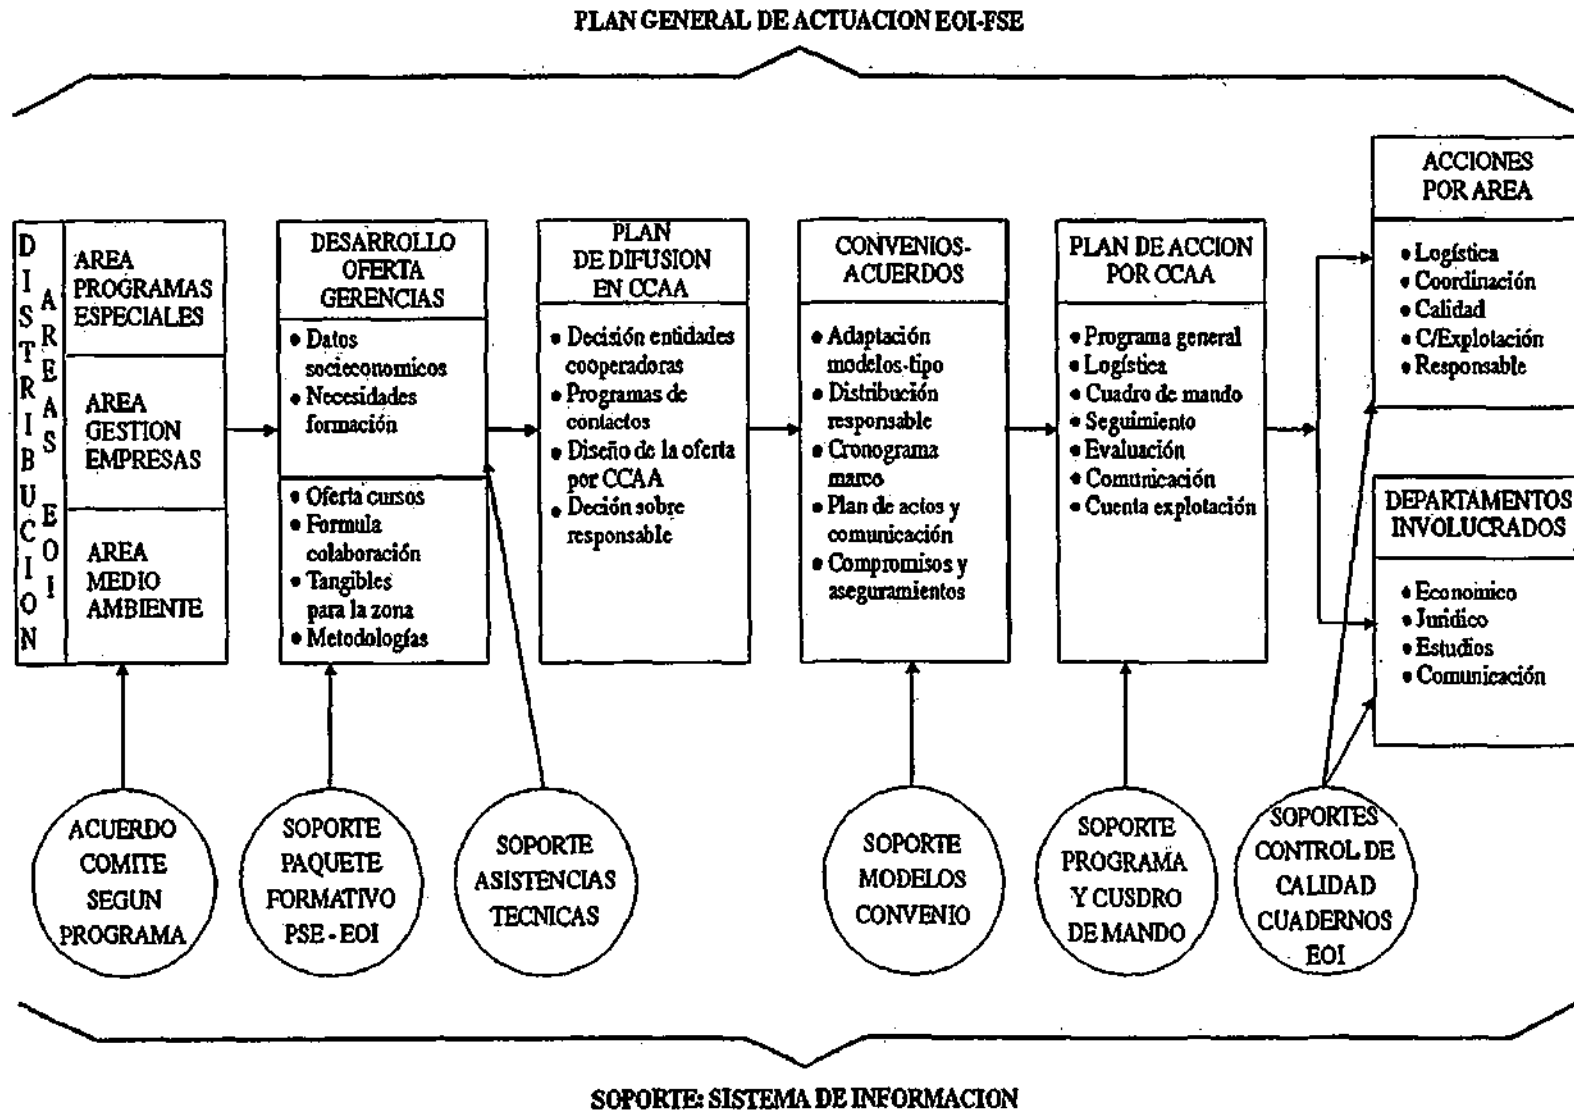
PLAN GENERAL DE ACTUACION EOI-FSE

DISTRIBUCION AREAS EOI

AREA PROGRAMAS ESPECIALES

AREA GESTION EMPRESAS

AREA MEDIO AMBIENTE

DESARROLLO OFERTA GERENCIAS

• Datos socieconomicos
• Necesidades formación

• Oferta cursos
• Formula colaboración
• Tangibles para la zona
• Metodologías

PLAN DE DIFUSION EN CCAA

• Decisión entidades cooperadoras
• Programas de contactos
• Diseño de la oferta por CCAA
• Deción sobre responsable

CONVENIOS-ACUERDOS

• Adaptación modelos-tipo
• Distribución responsable
• Cronograma marco
• Plan de actos y comunicación
• Compromisos y aseguramientos

PLAN DE ACCION POR CCAA

• Programa general
• Logística
• Cuadro de mando
• Seguimiento
• Evaluación
• Comunicación
• Cuenta explotación

ACCIONES POR AREA

• Logística
• Coordinación
• Calidad
• C/Explotación
• Responsable

DEPARTAMENTOS INVOLUCRADOS

• Economico
• Jurídico
• Estudios
• Comunicación

ACUERDO COMITE SEGUN PROGRAMA

SOPORTE PAQUETE FORMATIVO PSE - EOI

SOPORTE ASISTENCIAS TECNICAS

SOPORTE MODELOS CONVENIO

SOPORTE PROGRAMA Y CUSDRO DE MANDO

SOPORTES CONTROL DE CALIDAD CUADERNOS EOI

SOPORTE: SISTEMA DE INFORMACION